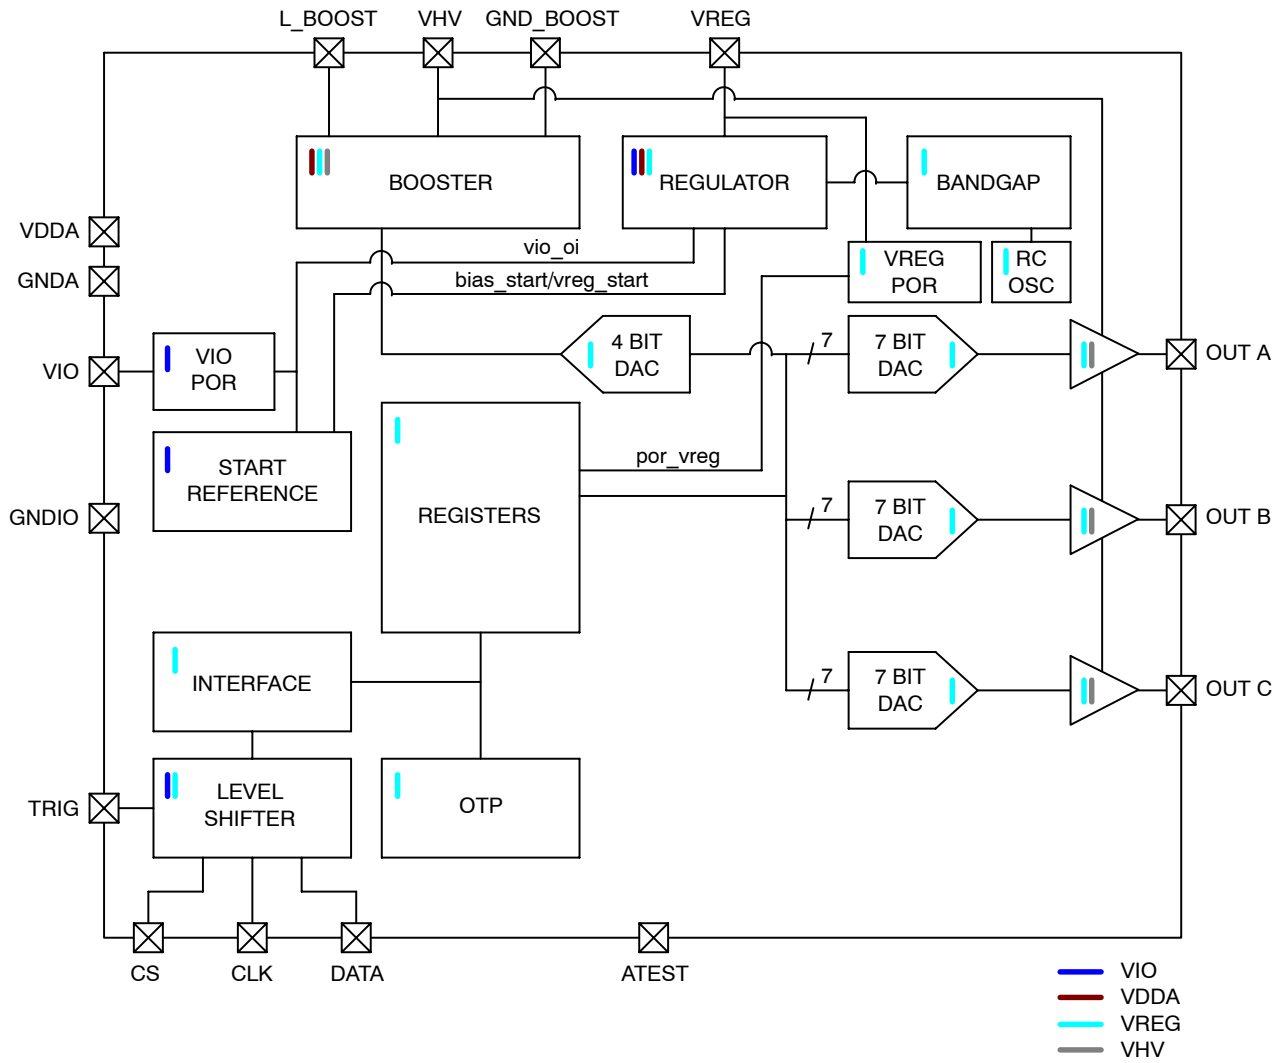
L_BOOST VHV GND_BOOST VREG

BOOSTER

REGULATOR

BANDGAP

VREG POR

RC OSC

vio_oi

bias_start/vreg_start

VDDA

GNDA

VIO

VIO POR

START REFERENCE

4 BIT DAC

7

7 BIT DAC

OUT A

REGISTERS

por_vreg

7

7 BIT DAC

OUT B

GNDIO

INTERFACE

7

7 BIT DAC

OUT C

TRIG

LEVEL SHIFTER

OTP

CS CLK DATA ATEST

VIO
VDDA
VREG
VHV